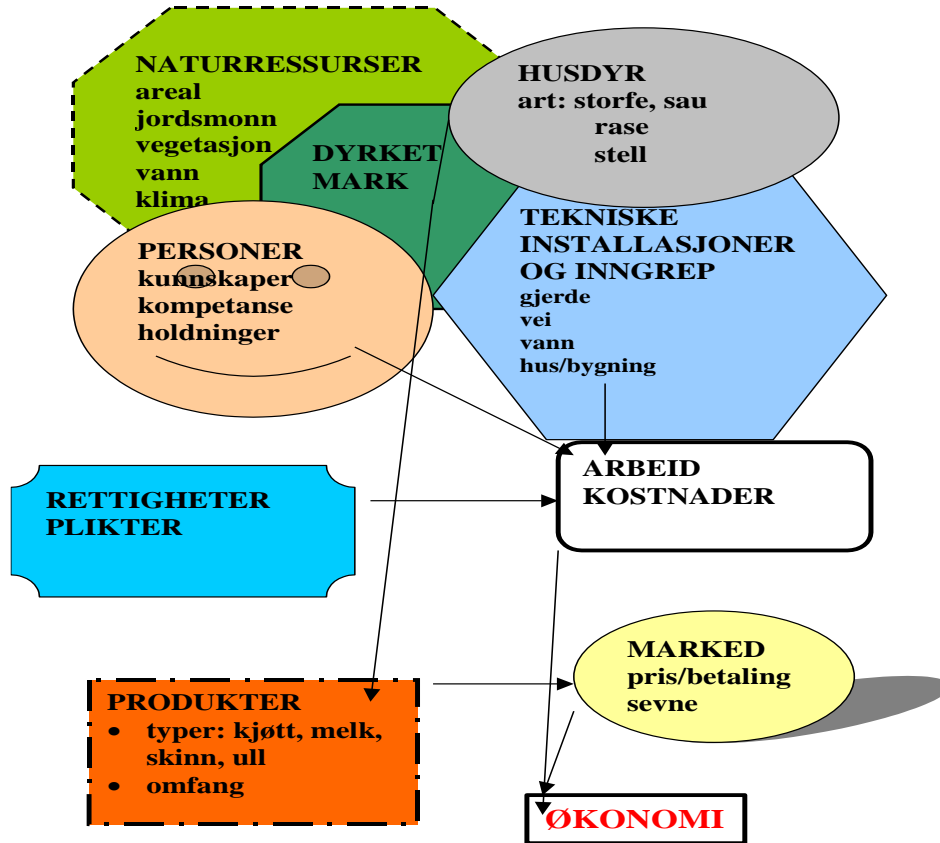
NATURRESSURSER
areal
jordsmonn
vegetasjon
vann
klima

DYRKET MARK

HUSDYR
art: storfe, sau
rase
stell

PERSONER
kunnskaper
kompetanse
holdninger

TEKNISKE INSTALLASJONER OG INNGREP
gjerde
vei
vann
hus/bygning

RETTIGHETER
PLIKTER

ARBEID
KOSTNADER

MARKED
pris/betaling
sevne

PRODUKTER
• typer: kjøtt, melk, skinn, ull
• omfang

ØKONOMI